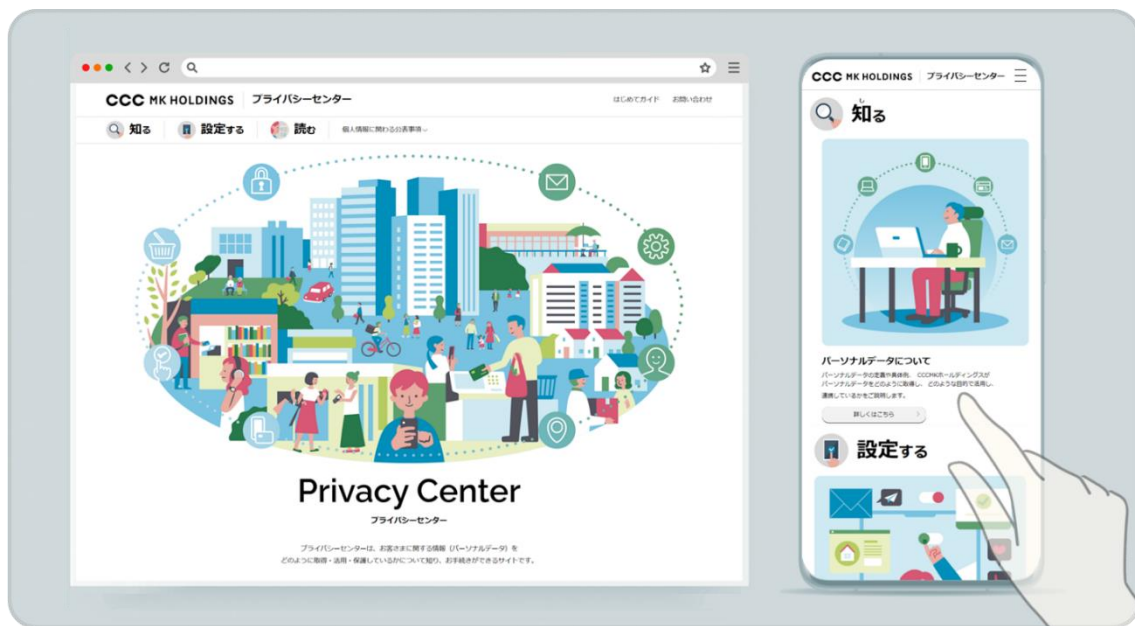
CCC MK HOLDINGS | プライバシーセンター

はじめてガイド　お問い合わせ

知る　設定する　読む　個人情報に関わる公表事項

Privacy Center

プライバシーセンター

プライバシーセンターは、お客さまに関する情報（パーソナルデータ）をどのように取得・活用・保護しているかについて知り、お手続きができるサイトです。

CCC MK HOLDINGS | プライバシーセンター

知る

パーソナルデータについて

パーソナルデータの定義や具体例、CCCMKホールディングスがパーソナルデータをどのように取得し、どのような目的で活用し、運用しているかをご説明します。

詳しくはこちら

設定する